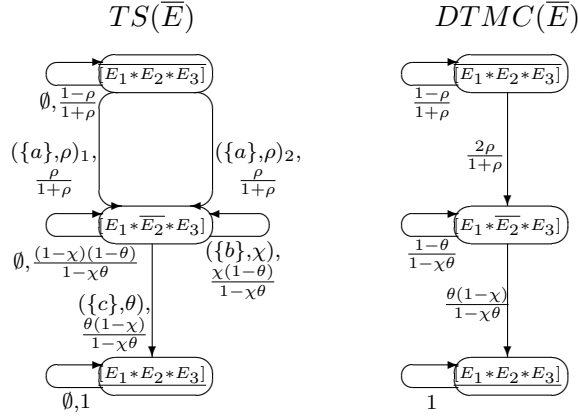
$TS(\overline{E})$

$[E_1 * E_2 * E_3]$

$\emptyset, \frac{1-\rho}{1+\rho}$

$(\{a\},\rho)_1,$
$\frac{\rho}{1+\rho}$

$(\{a\},\rho)_2,$
$\frac{\rho}{1+\rho}$

$[E_1 * \overline{E_2} * E_3]$

$\emptyset, \frac{(1-\chi)(1-\theta)}{1-\chi\theta}$

$(\{b\},\chi),$
$\frac{\chi(1-\theta)}{1-\chi\theta}$

$(\{c\},\theta),$
$\frac{\theta(1-\chi)}{1-\chi\theta}$

$[E_1 * E_2 * E_3]$

$\emptyset$,1

$DTMC(\overline{E})$

$[E_1 * E_2 * E_3]$

$\frac{1-\rho}{1+\rho}$

$\frac{2\rho}{1+\rho}$

$[E_1 * \overline{E_2} * E_3]$

$\frac{1-\theta}{1-\chi\theta}$

$\frac{\theta(1-\chi)}{1-\chi\theta}$

$[E_1 * E_2 * E_3]$

1